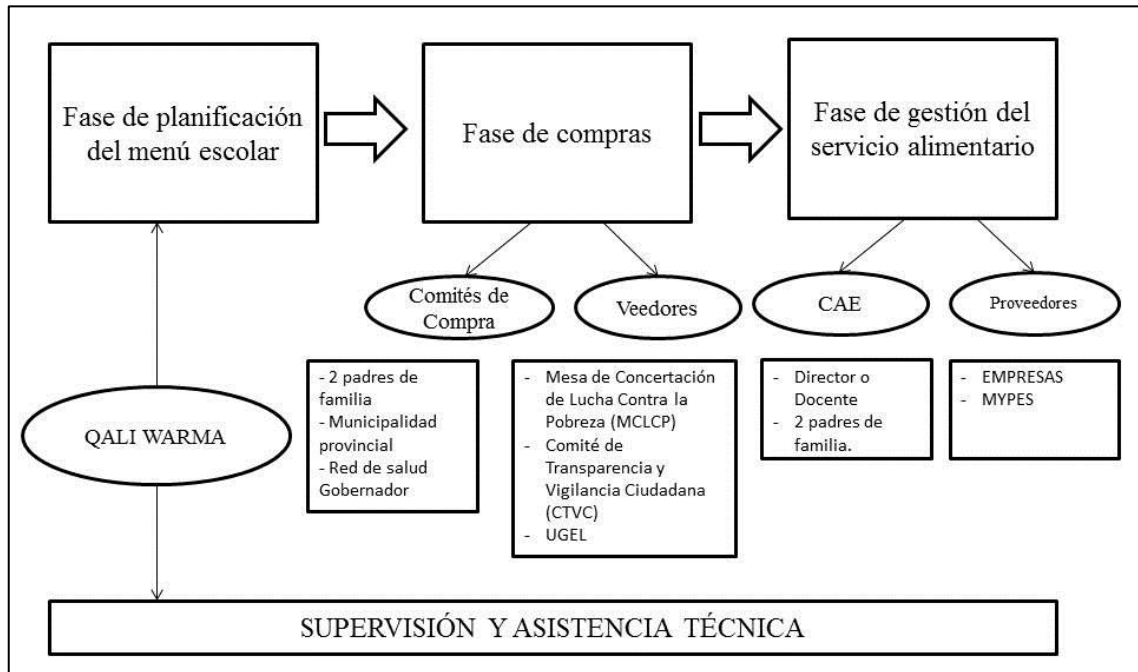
Fase de planificación del menú escolar

Fase de compras

Fase de gestión del servicio alimentario

Comités de Compra

Veedores

CAE

Proveedores

- 2 padres de familia
- Municipalidad provincial
- Red de salud Gobernador

- Mesa de Concertación de Lucha Contra la Pobreza (MCLCP)
- Comité de Transparencia y Vigilancia Ciudadana (CTVC)
- UGEL

- Director o Docente
- 2 padres de familia.

- EMPRESAS
- MYPES

QALI WARMA

SUPERVISIÓN Y ASISTENCIA TÉCNICA